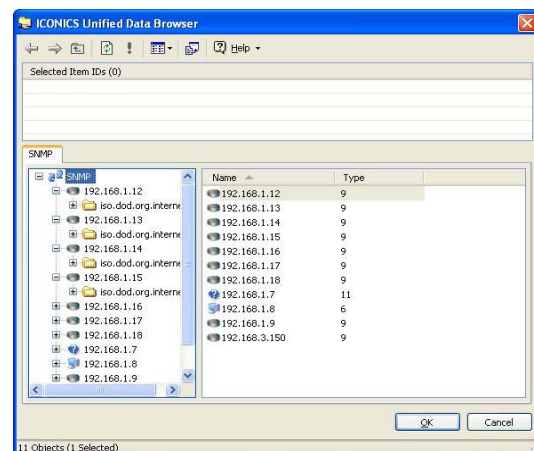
ICONICS Unified Data Browser

Help

Selected Item IDs (0)

SNMP

SNMP
192.168.1.12
iso.dod.org.interne
192.168.1.13
iso.dod.org.interne
192.168.1.14
iso.dod.org.interne
192.168.1.15
iso.dod.org.interne
192.168.1.16
192.168.1.17
192.168.1.18
192.168.1.7
192.168.1.8
192.168.1.9

| Name | Type |
|---|---|
| 192.168.1.12 | 9 |
| 192.168.1.13 | 9 |
| 192.168.1.14 | 9 |
| 192.168.1.15 | 9 |
| 192.168.1.16 | 9 |
| 192.168.1.17 | 9 |
| 192.168.1.18 | 9 |
| 192.168.1.7 | 11 |
| 192.168.1.8 | 6 |
| 192.168.1.9 | 9 |
| 192.168.3.150 | 9 |

OK
Cancel

11 Objects (1 Selected)